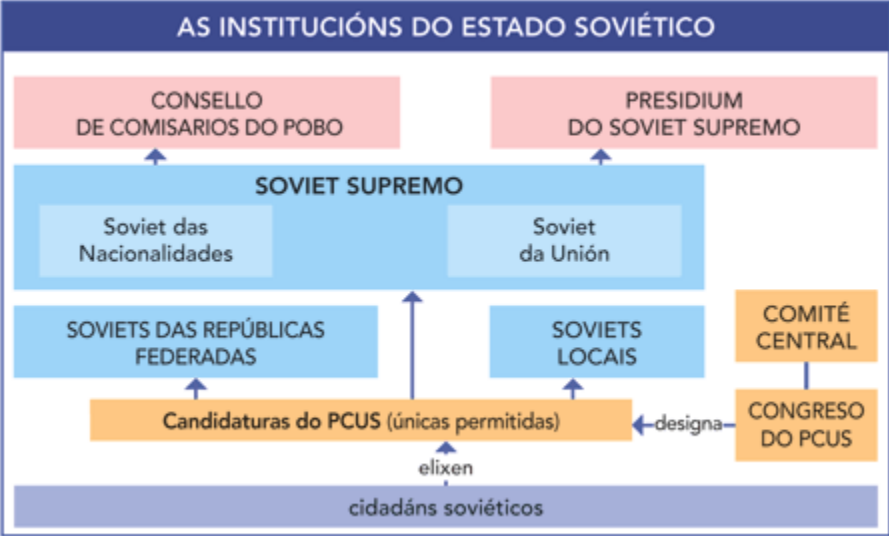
AS INSTITUCIÓNS DO ESTADO SOVIÉTICO

CONSELLO DE COMISARIOS DO POBO

PRESIDIUM DO SOVIET SUPREMO

SOVIET SUPREMO

Soviet das Nacionalidades

Soviet da Unión

SOVIETS DAS REPÚBLICAS FEDERADAS

SOVIETS LOCAIS

COMITÉ CENTRAL

Candidaturas do PCUS (únicas permitidas)

designa

CONGRESO DO PCUS

elixen

cidadáns soviéticos